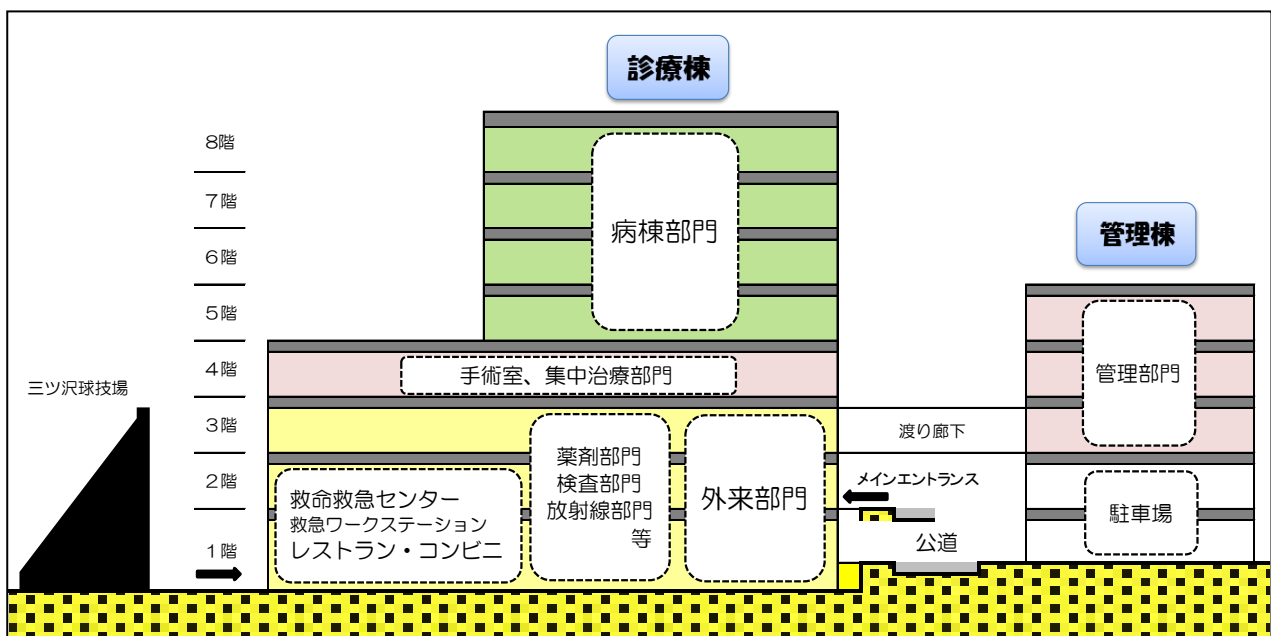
診療棟

8階

7階

6階

5階

4階

3階

2階

1階

三ツ沢球技場

病棟部門

手術室、集中治療部門

救命救急センター
救急ワークステーション
レストラン・コンビニ

薬剤部門
検査部門
放射線部門
等

外来部門

管理棟

管理部門

渡り廊下

メインエントランス

駐車場

公道